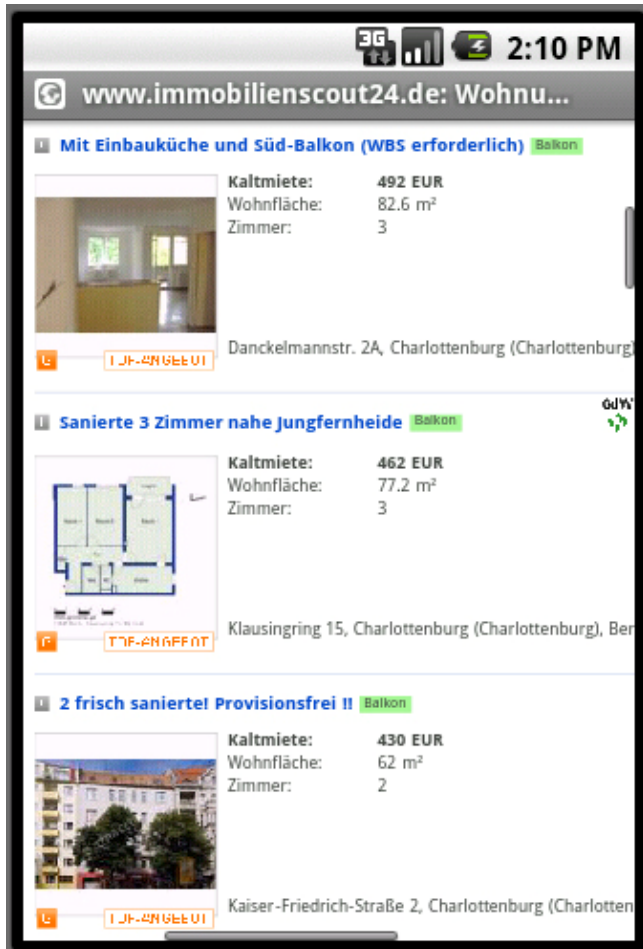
3G 2:10 PM

www.immobilienscout24.de: Wohnu...

Mit Einbauküche und Süd-Balkon (WBS erforderlich) Balkon

Kaltmiete: 492 EUR
Wohnfläche: 82.6 m²
Zimmer: 3

TOP-ANGEBOT

Danckelmannstr. 2A, Charlottenburg (Charlottenburg)

Sanierte 3 Zimmer nahe Jungfernheide Balkon

GUV

Kaltmiete: 462 EUR
Wohnfläche: 77.2 m²
Zimmer: 3

TOP-ANGEBOT

Klausingring 15, Charlottenburg (Charlottenburg), Ber

2 frisch sanierte! Provisionsfrei !! Balkon

Kaltmiete: 430 EUR
Wohnfläche: 62 m²
Zimmer: 2

TOP-ANGEBOT

Kaiser-Friedrich-Straße 2, Charlottenburg (Charlotten